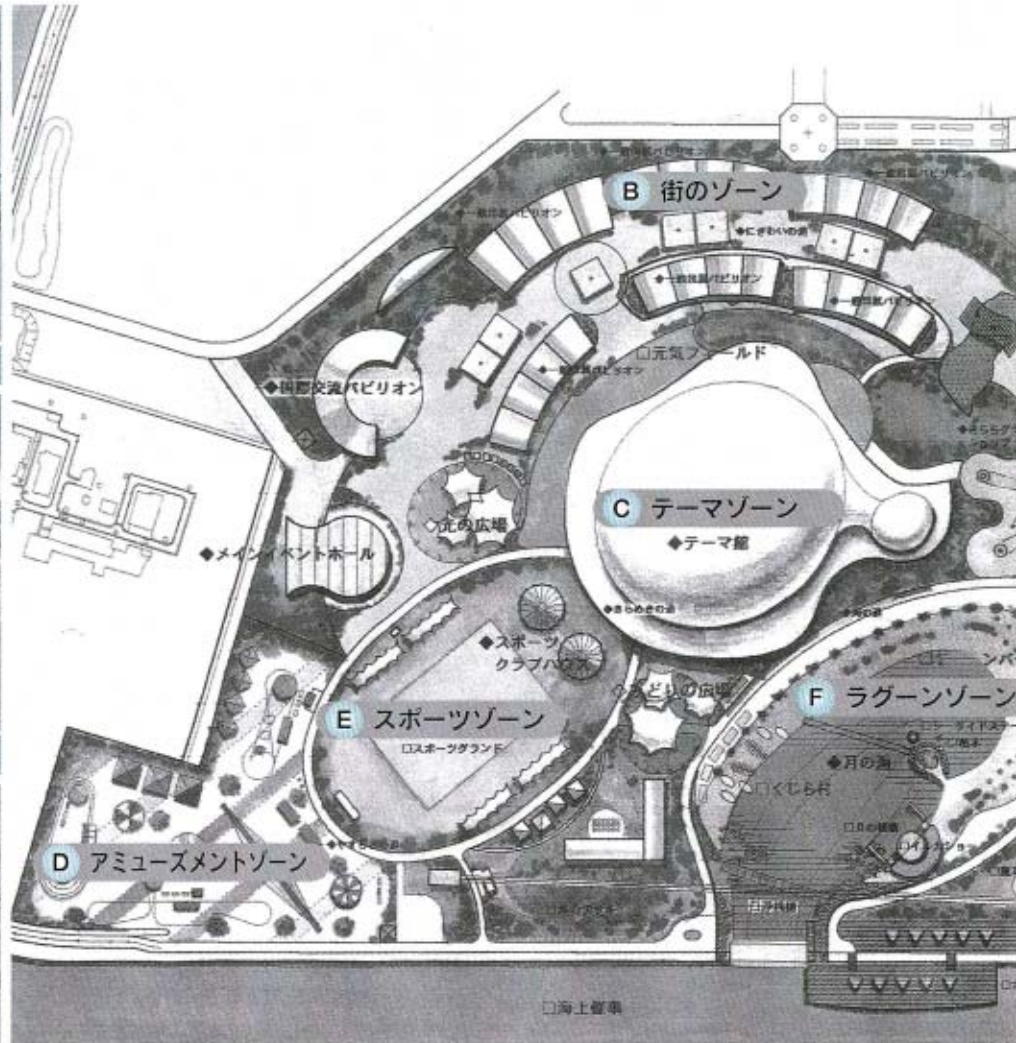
B 街のゾーン

◆一般出展パビリオン

◆にぎわいの道

◆一般出展パビリオン

◆一般出展パビリオン

◆一般出展パビリオン

◆国際交流パビリオン

□元気フィールド

光の広場

◆メインイベントホール

C テーマゾーン

◆テーマ館

◆きらめきの道

◆スポーツクラブハウス

みどりの広場

E スポーツゾーン

□スポーツグランド

F ラグーンゾーン

◆月の海

□くじら杉

D アミューズメントゾーン

□海上警車